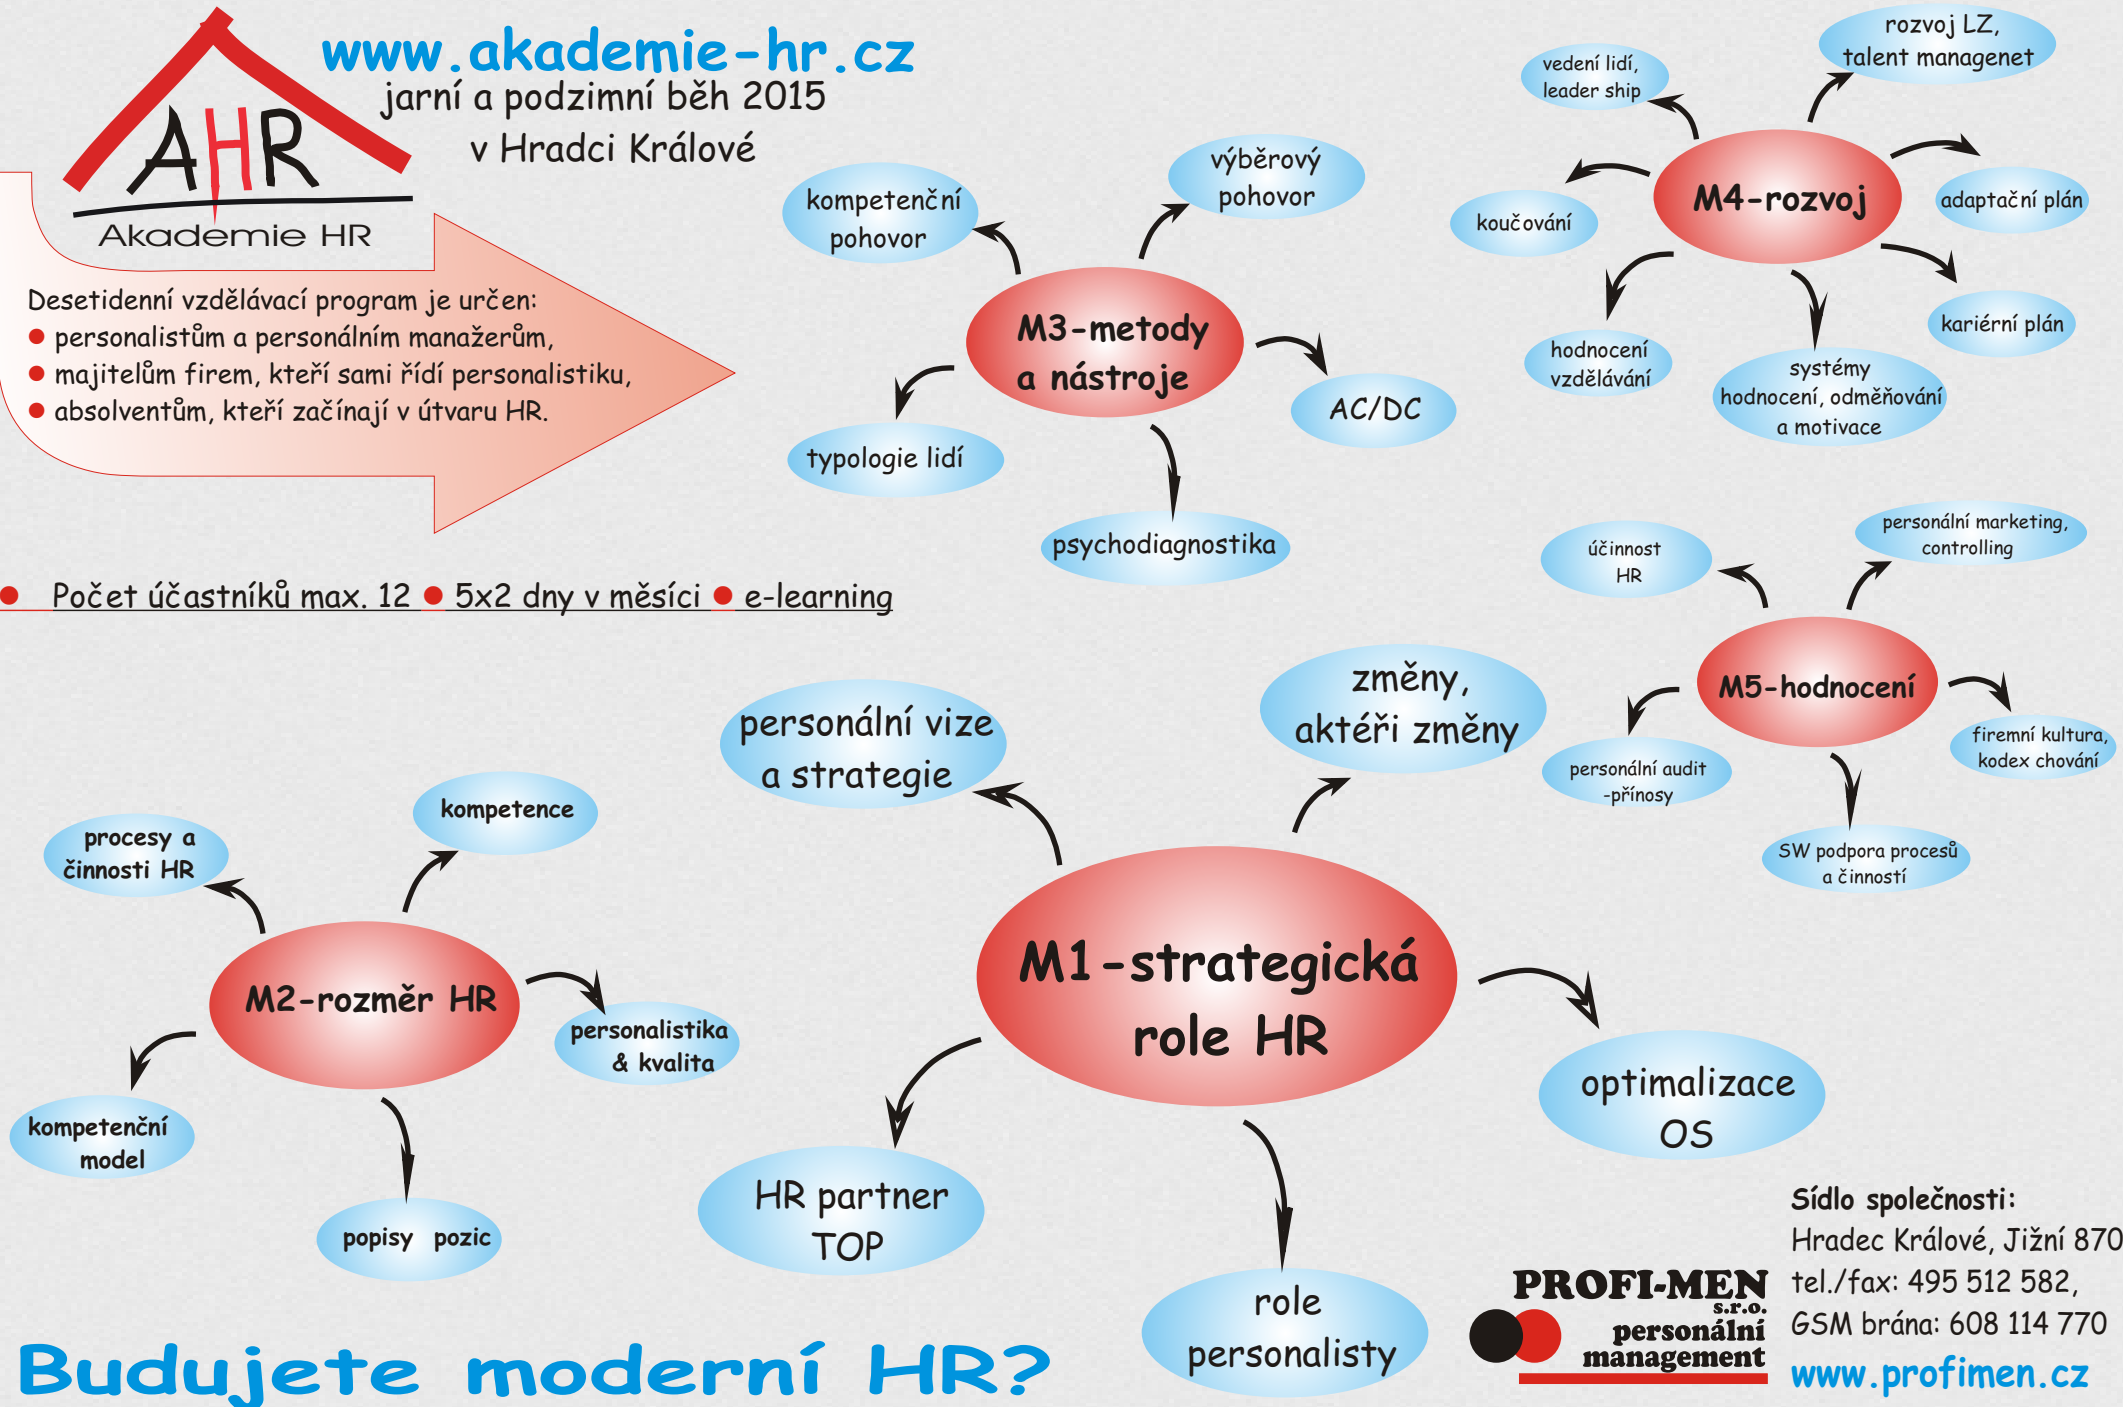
AHR
Akademie HR

www.akademie-hr.cz
jarní a podzimní běh 2015
v Hradci Králové

Desetidenní vzdělávací program je určen:
● personalistům a personálním manažerům,
● majitelům firem, kteří sami řídí personalistiku,
● absolventům, kteří začínají v útvaru HR.

● Počet účastníků max. 12 ● 5x2 dny v měsíci ● e-learning

kompetenční pohovor
výběrový pohovor
M3-metody a nástroje
typologie lidí
AC/DC
psychodiagnostika

vedení lidí, leader ship
rozvoj LZ, talent managenet
koučování
M4-rozvoj
adaptační plán
hodnocení vzdělávání
systémy hodnocení, odměňování a motivace
kariérní plán

účinnost HR
personální marketing, controlling
M5-hodnocení
personální audit -přínosy
firemní kultura, kodex chování
SW podpora procesů a činností

personální vize a strategie
změny, aktéři změny
M1-strategická role HR
optimalizace OS
HR partner TOP
role personalisty

procesy a činnosti HR
kompetence
M2-rozměr HR
personalistika & kvalita
kompetenční model
popisy pozic

Budujete moderní HR?

PROFI-MEN s.r.o. personální management

Sídlo společnosti:
Hradec Králové, Jižní 870
tel./fax: 495 512 582,
GSM brána: 608 114 770
www.profimen.cz